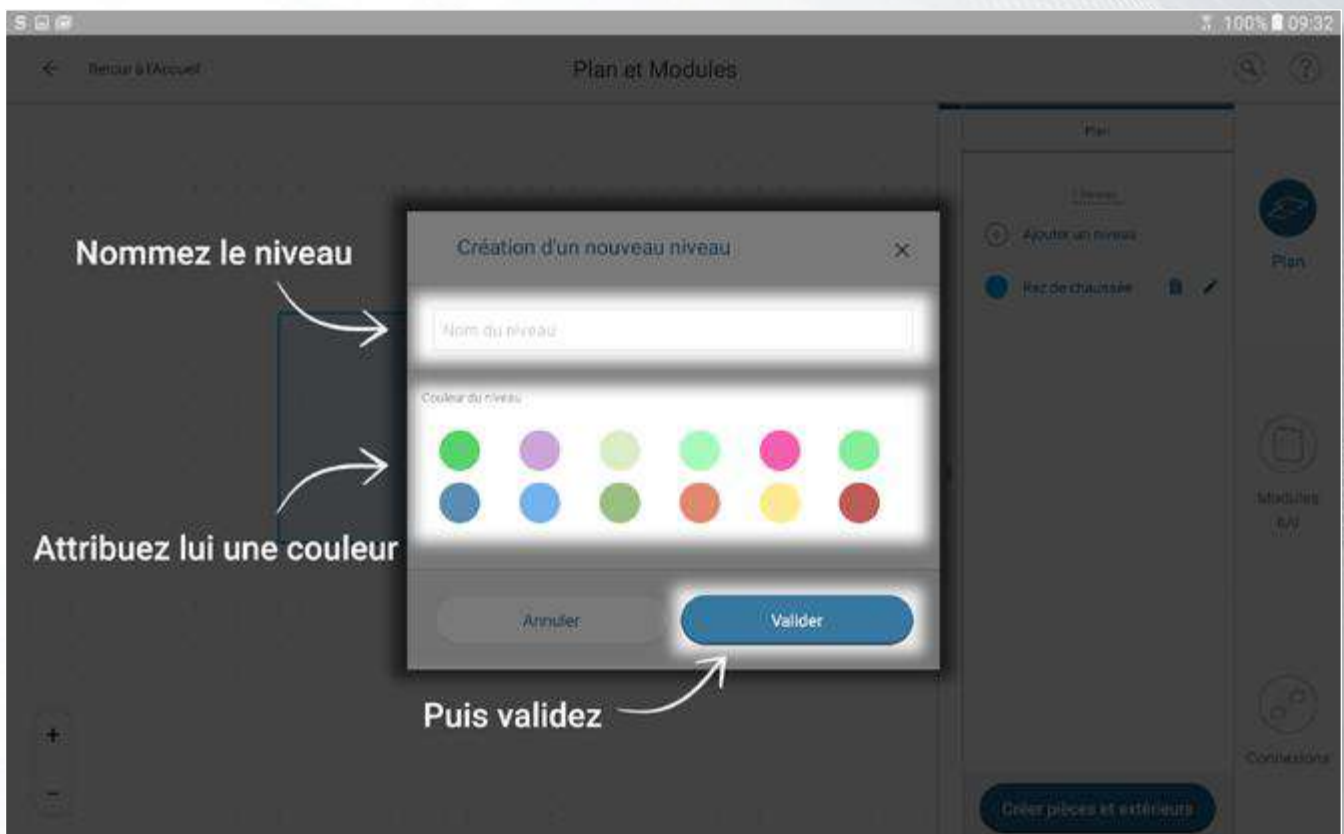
100% 09:32

Retour à l'Accueil

Plan et Modules

Plan

1 Niveau

Ajouter un niveau

Rez de chaussée

Plan

Modules E/J

Connexions

Créer pièces et extérieurs

Nommez le niveau

Création d'un nouveau niveau

×

Nom du niveau

Couleur du niveau

Attribuez lui une couleur

Annuler

Valider

Puis validez

+

−